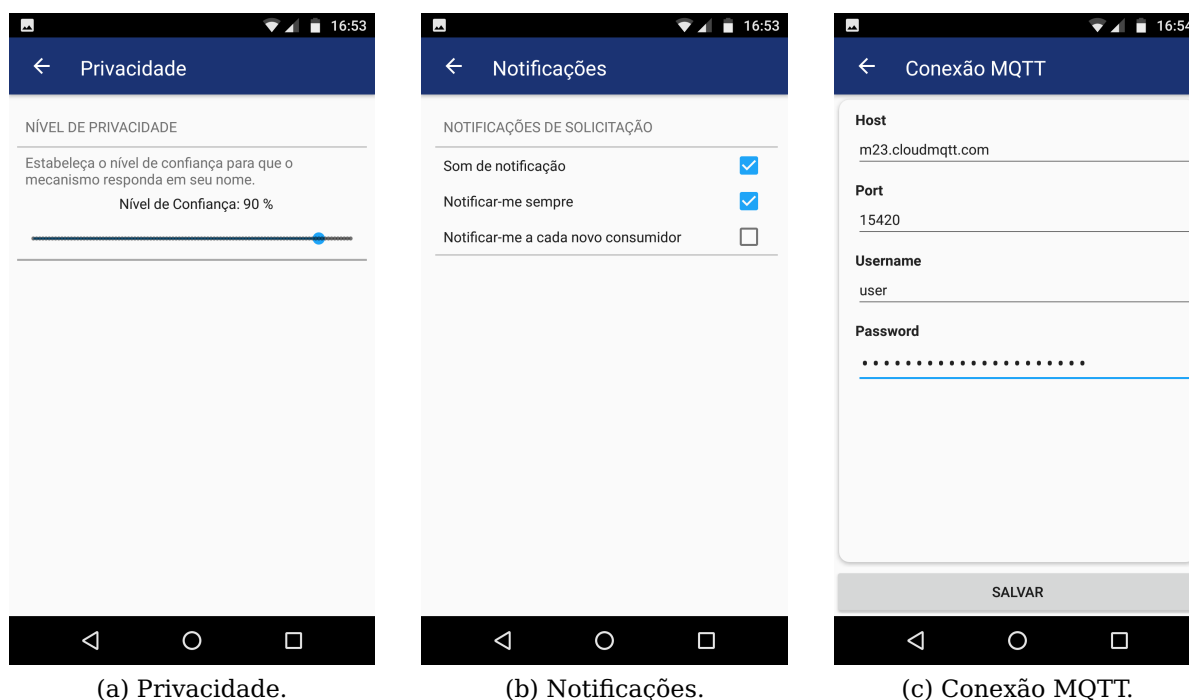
16:53

Privacidade

NÍVEL DE PRIVACIDADE

Estabeleça o nível de confiança para que o mecanismo responda em seu nome.

Nível de Confiança: 90 %

(a) Privacidade.

16:53

Notificações

NOTIFICAÇÕES DE SOLICITAÇÃO

Som de notificação

Notificar-me sempre

Notificar-me a cada novo consumidor

(b) Notificações.

16:54

Conexão MQTT

Host

m23.cloudmqtt.com

Port

15420

Username

user

Password

••••••••••••••••••••

SALVAR

(c) Conexão MQTT.